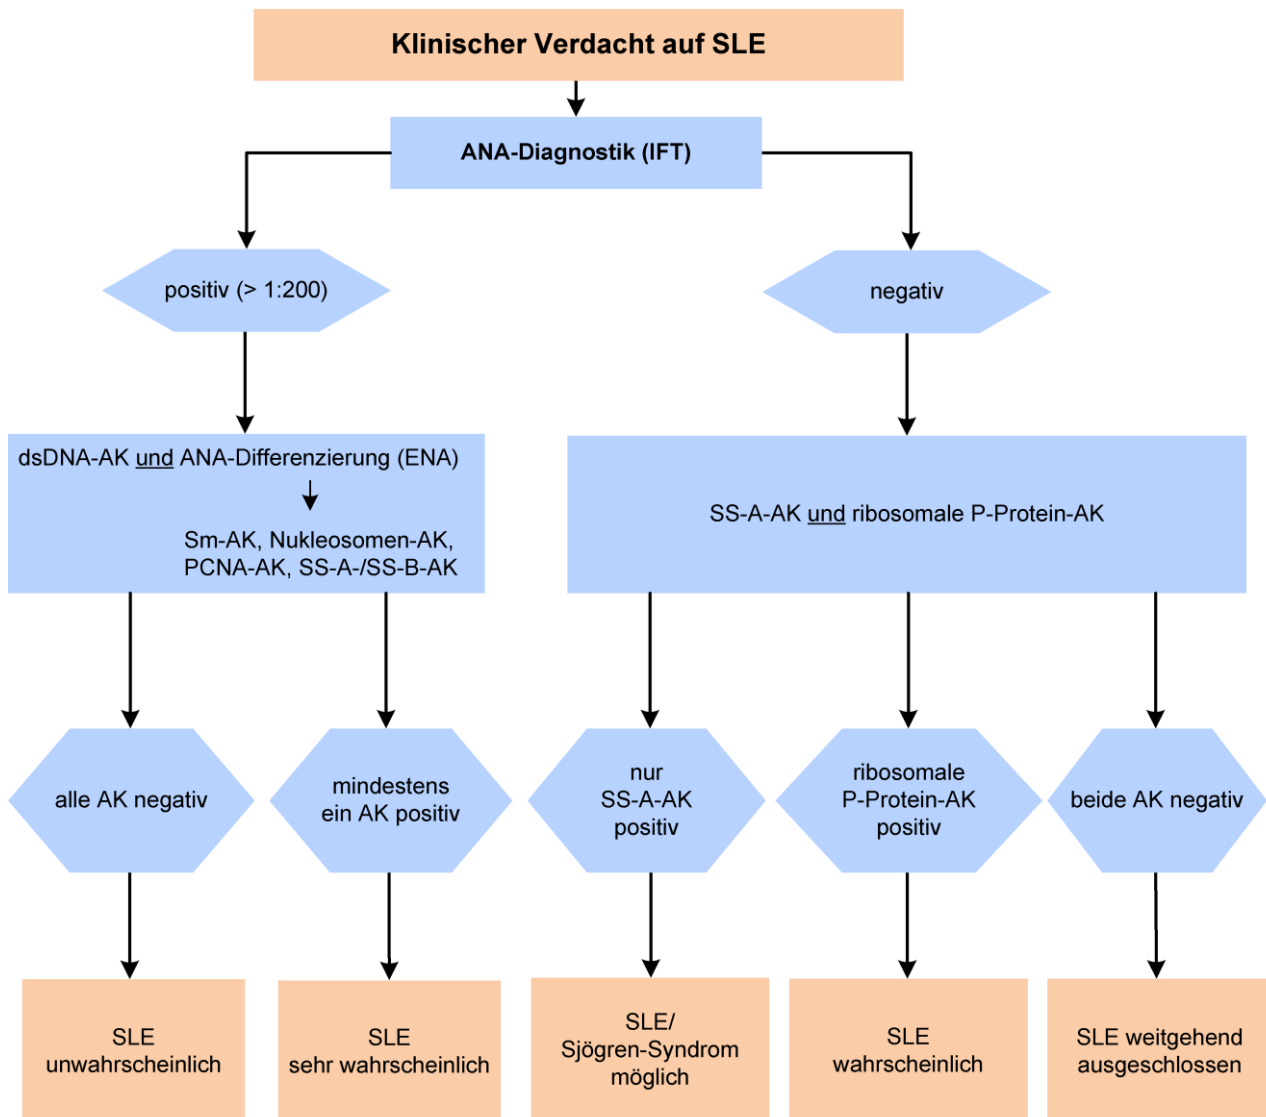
Klinischer Verdacht auf SLE

ANA-Diagnostik (IFT)

positiv (> 1:200)

negativ

dsDNA-AK und ANA-Differenzierung (ENA)

Sm-AK, Nukleosomen-AK, PCNA-AK, SS-A-/SS-B-AK

SS-A-AK und ribosomale P-Protein-AK

alle AK negativ

mindestens ein AK positiv

nur SS-A-AK positiv

ribosomale P-Protein-AK positiv

beide AK negativ

SLE unwahrscheinlich

SLE sehr wahrscheinlich

SLE/ Sjögren-Syndrom möglich

SLE wahrscheinlich

SLE weitgehend ausgeschlossen